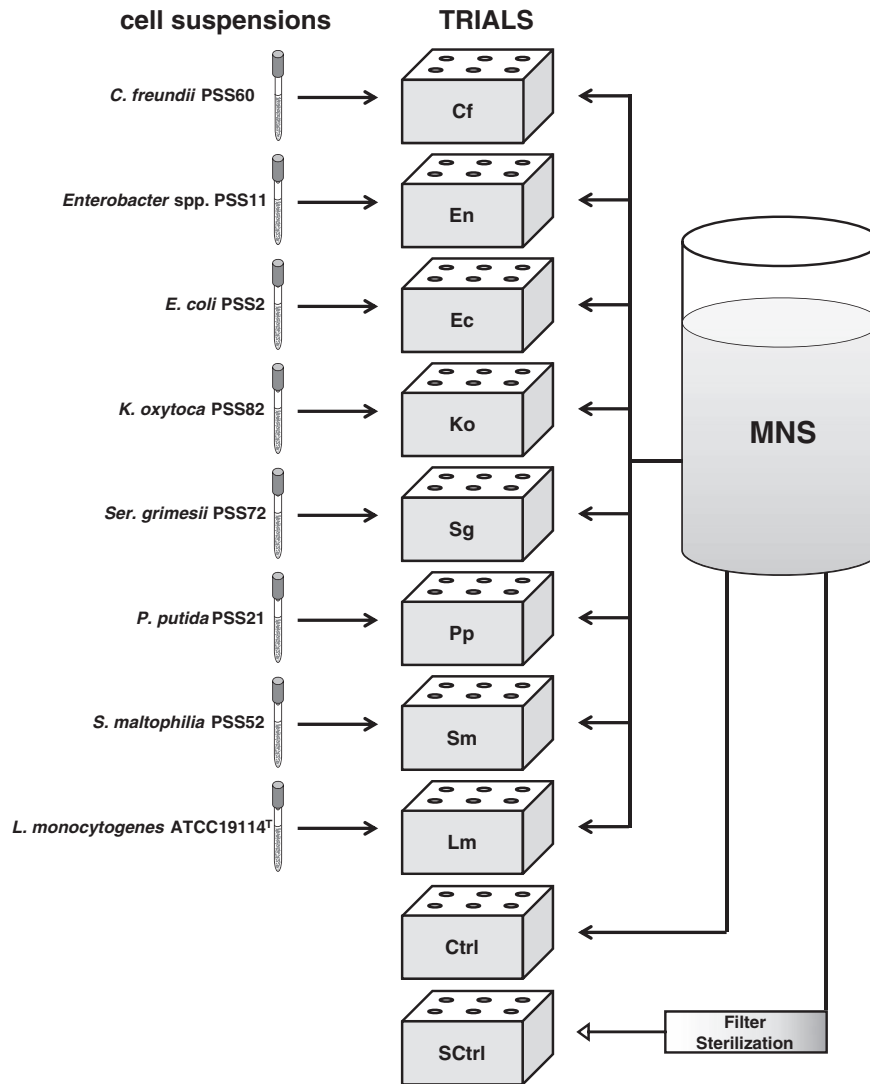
cell suspensions

TRIALS

C. freundii PSS60

Cf

Enterobacter spp. PSS11

En

E. coli PSS2

Ec

K. oxytoca PSS82

Ko

Ser. grimesii PSS72

Sg

P. putida PSS21

Pp

S. maltophilia PSS52

Sm

L. monocytogenes ATCC19114$^T$

Lm

Ctrl

SCtrl

MNS

Filter Sterilization